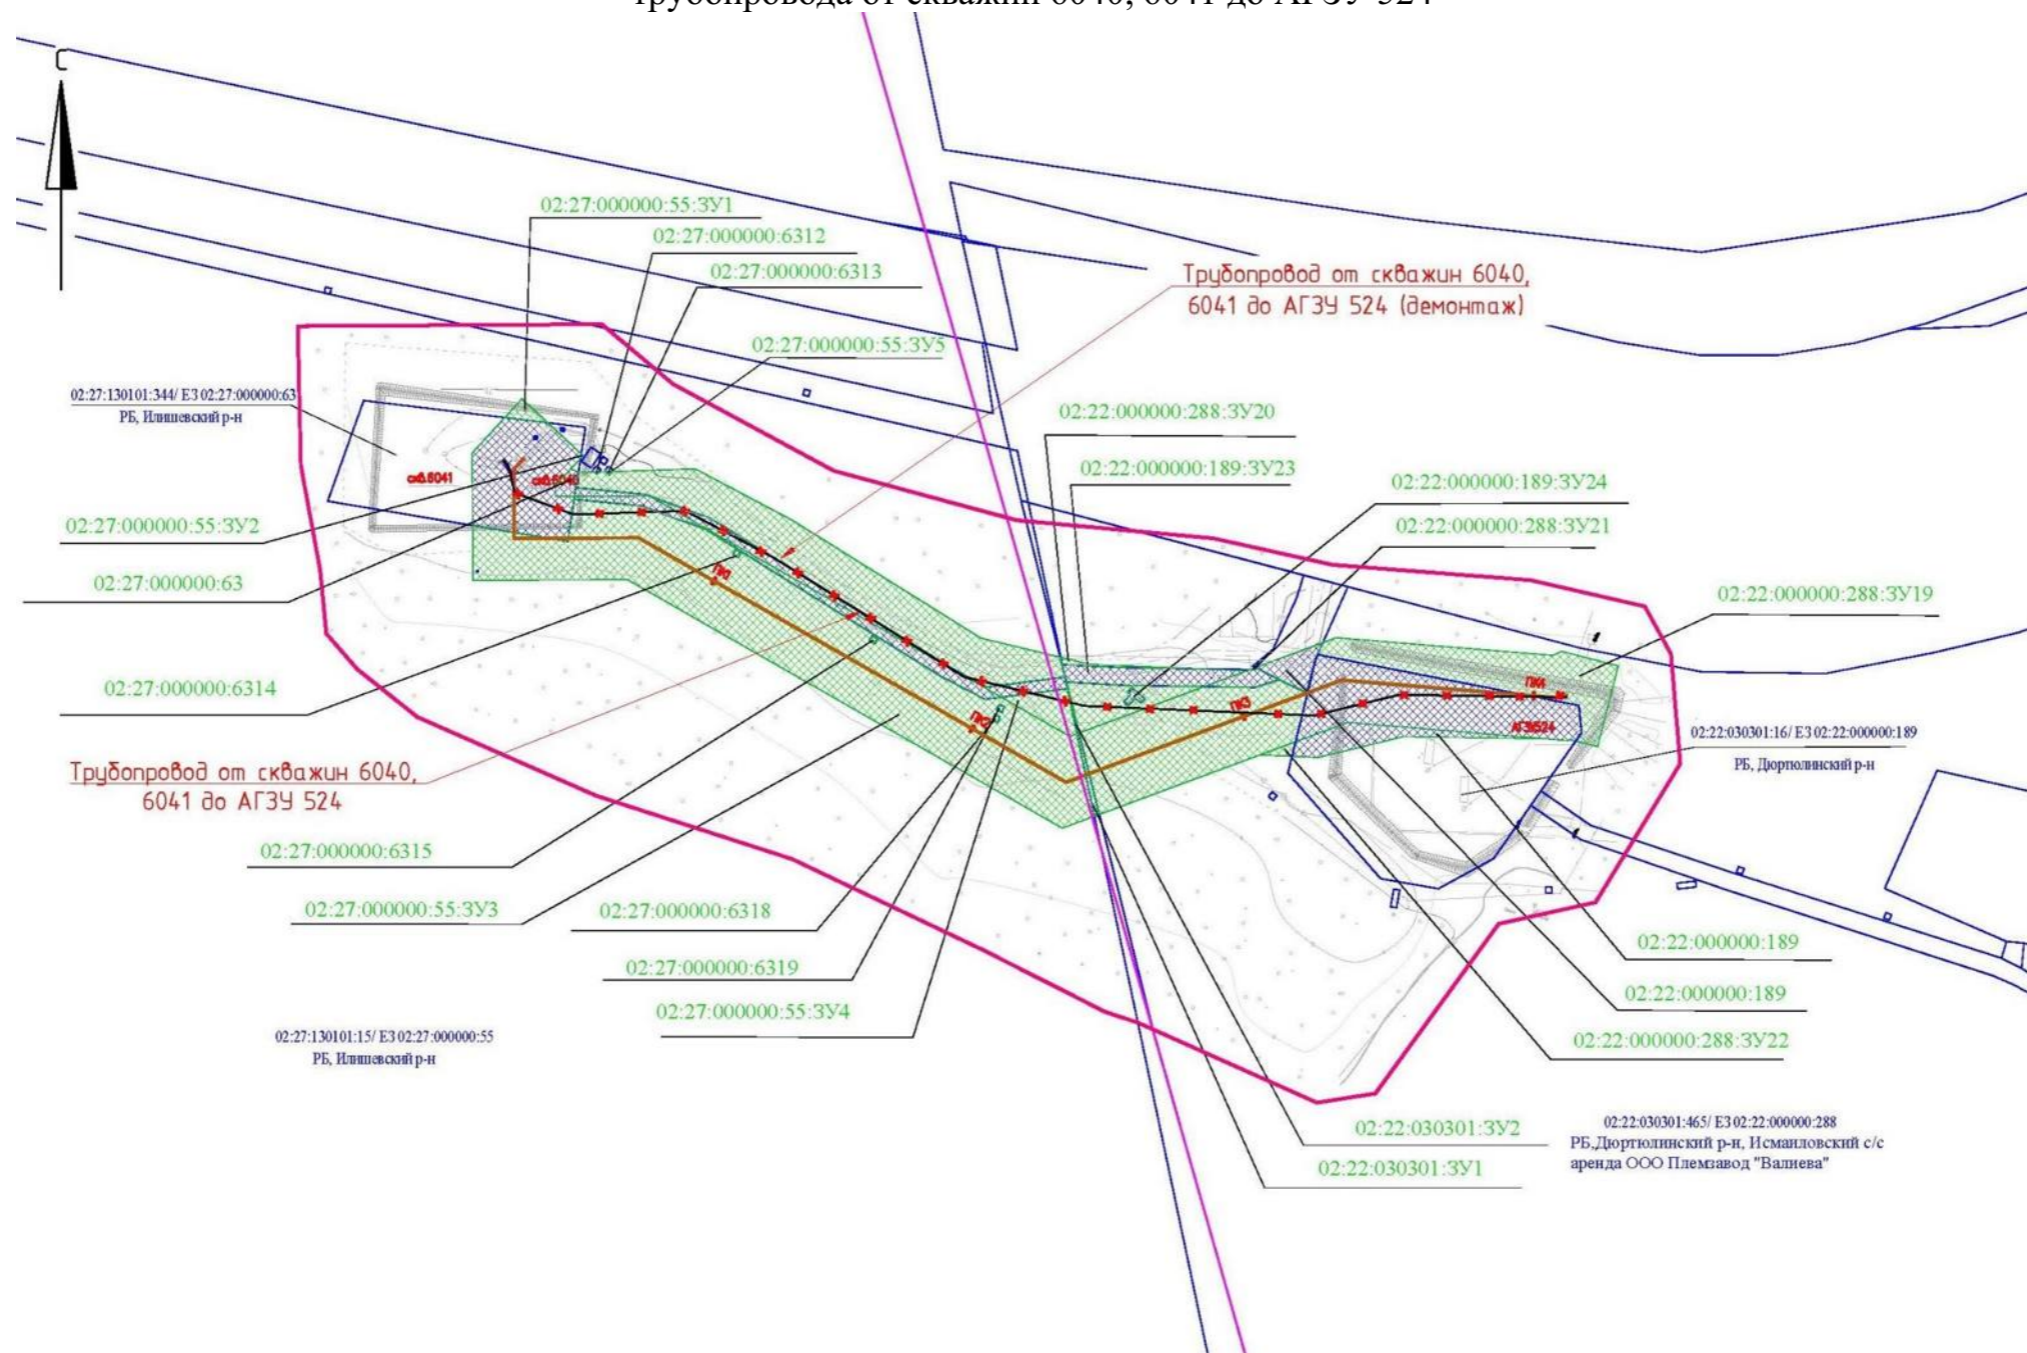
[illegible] трубопровода от скважин 6040, 6041 до АГЗУ 524

С

02:27:000000:55:ЗУ1
02:27:000000:6312
02:27:000000:6313
Трубопровод от скважин 6040, 6041 до АГЗУ 524 (демонтаж)
02:27:000000:55:ЗУ5
02:27:130101:344/ ЕЗ 02:27:000000:63
РБ, Илишевский р-н
02:22:000000:288:ЗУ20
02:22:000000:189:ЗУ23
02:22:000000:189:ЗУ24
скв.6041
скв.6040
02:27:000000:55:ЗУ2
02:22:000000:288:ЗУ21
02:27:000000:63
02:22:000000:288:ЗУ19
02:27:000000:6314
ПК1
ПК2
ПК3
ПК4
АГЗУ524
02:22:030301:16/ ЕЗ 02:22:000000:189
РБ, Дюртюлинский р-н
Трубопровод от скважин 6040, 6041 до АГЗУ 524
02:27:000000:6315
02:27:000000:55:ЗУ3
02:27:000000:6318
02:22:000000:189
02:27:000000:6319
02:22:000000:189
02:27:000000:55:ЗУ4
02:22:000000:288:ЗУ22
02:27:130101:15/ ЕЗ 02:27:000000:55
РБ, Илишевский р-н
02:22:030301:ЗУ2
02:22:030301:465/ ЕЗ 02:22:000000:288
РБ,Дюртюлинский р-н, Исмаиловский с/с
аренда ООО Племзавод "Валиева"
02:22:030301:ЗУ1